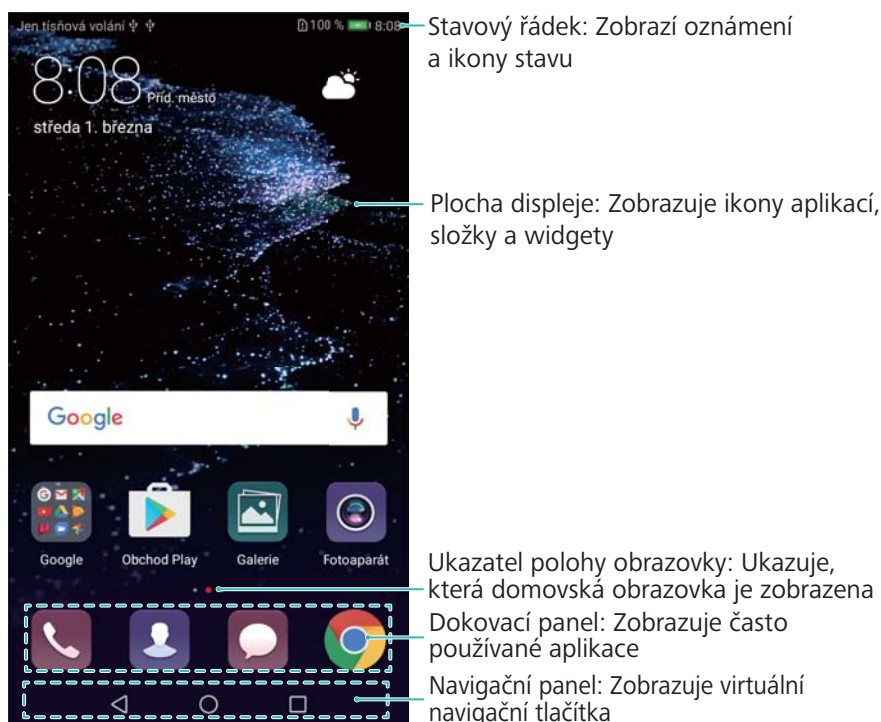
Jen tísňová volání 100 % 8:08

8:08 Příd. město

středa 1. března

Google

Google Obchod Play Galerie Fotoaparát

Stavový řádek: Zobrazí oznámení a ikony stavu

Plocha displeje: Zobrazuje ikony aplikací, složky a widgety

Ukazatel polohy obrazovky: Ukazuje, která domovská obrazovka je zobrazena

Dokovací panel: Zobrazuje často používané aplikace

Navigační panel: Zobrazuje virtuální navigační tlačítka